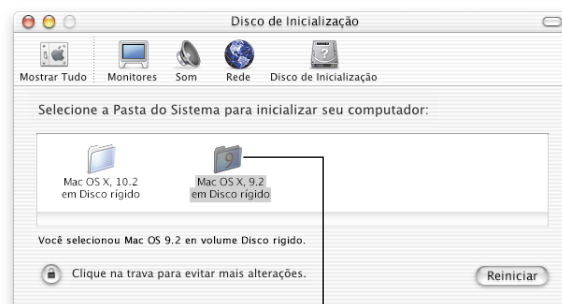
Disco de Inicialização

Mostrar Tudo Monitores Som Rede Disco de Inicialização

Selecione a Pasta do Sistema para inicializar seu computador:

Mac OS X, 10.2 em Disco rígido

Mac OS X, 9.2 em Disco rígido

Você selecionou Mac OS 9.2 en volume Disco rígido.

Clique na trava para evitar mais alterações.

Reiniciar